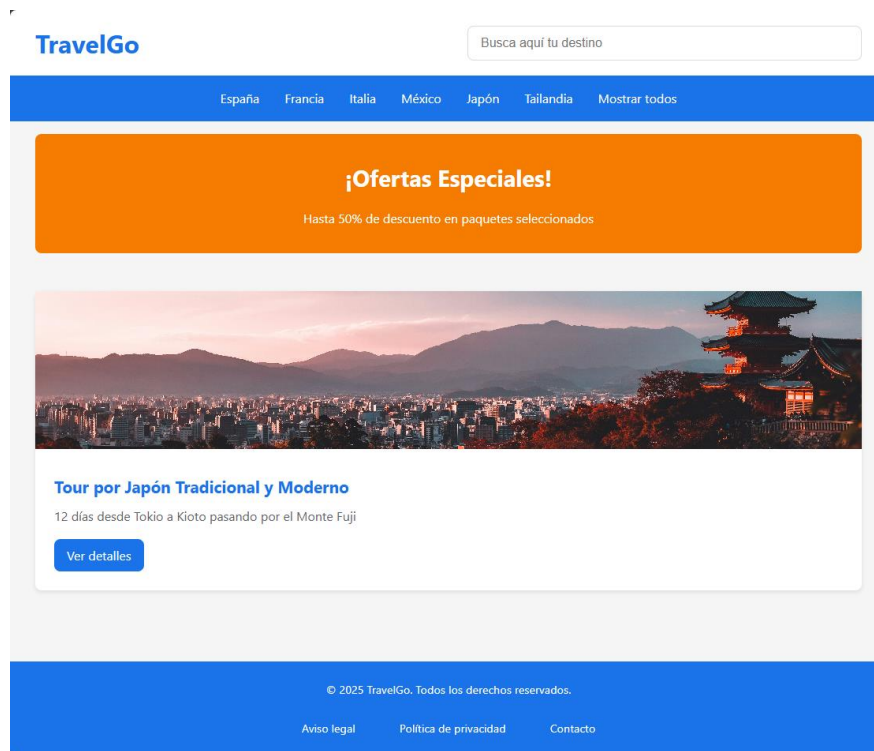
TravelGo

Busca aquí tu destino

España Francia Italia México Japón Tailandia Mostrar todos

¡Ofertas Especiales!

Hasta 50% de descuento en paquetes seleccionados

Tour por Japón Tradicional y Moderno

12 días desde Tokio a Kioto pasando por el Monte Fuji

Ver detalles

© 2025 TravelGo. Todos los derechos reservados.

Aviso legal Política de privacidad Contacto